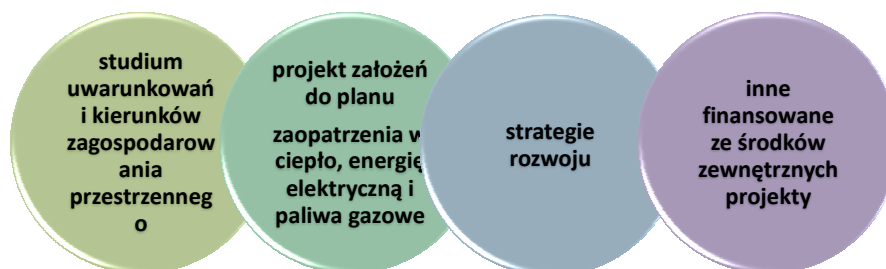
studium uwarunkowań i kierunków zagospodarowania przestrzennego

projekt założeń do planu

zaopatrzenia w ciepło, energię elektryczną i paliwa gazowe

strategie rozwoju

inne finansowane ze środków zewnętrznych projekty